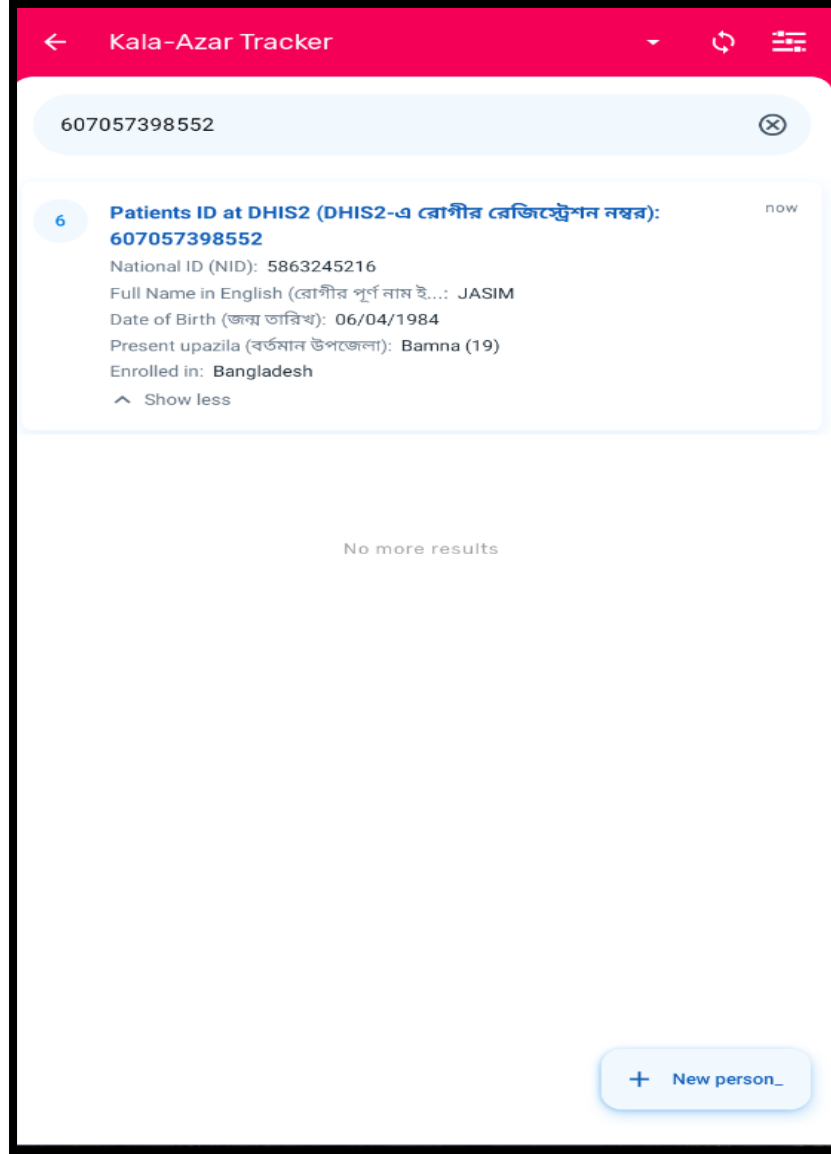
Kala-Azar Tracker

607057398552

6

Patients ID at DHIS2 (DHIS2-এ রোগীর রেজিস্ট্রেশন নম্বর): 607057398552

now

National ID (NID): 5863245216

Full Name in English (রোগীর পূর্ণ নাম ই...: JASIM

Date of Birth (জন্ম তারিখ): 06/04/1984

Present upazila (বর্তমান উপজেলা): Bamna (19)

Enrolled in: Bangladesh

Show less

No more results

New person_